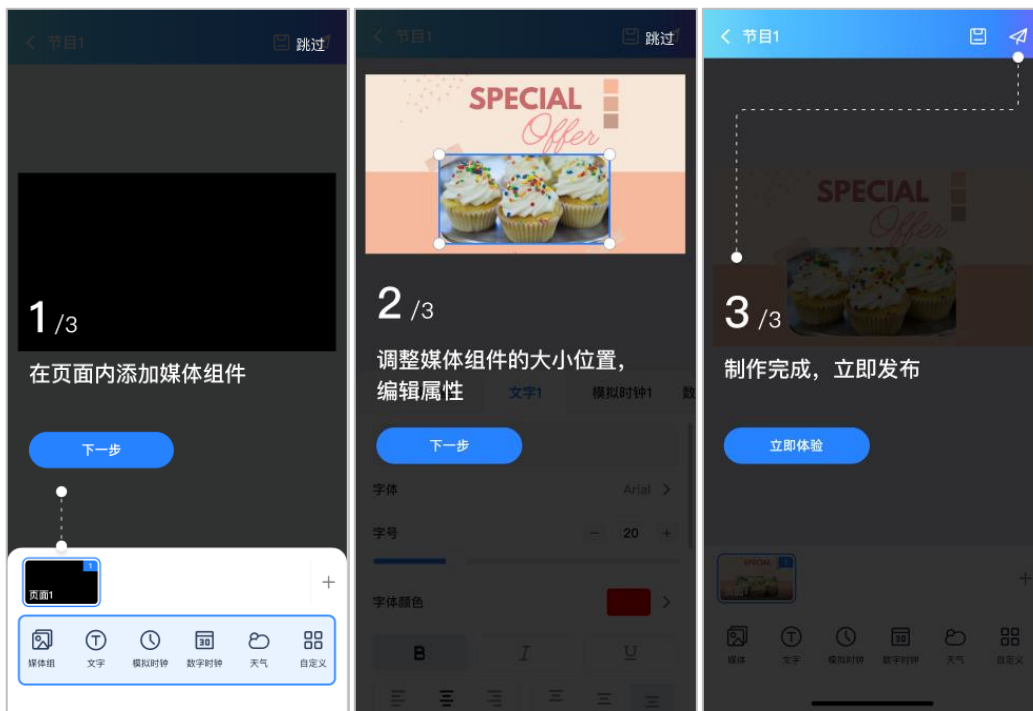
节目1 跳过

1 /3

在页面内添加媒体组件

下一步

1
页面1

+

媒体组 文字 模拟时钟 数字时钟 天气 自定义

节目1 跳过

SPECIAL Offer

2 /3

调整媒体组件的大小位置，编辑属性

文字1 模拟时钟1 数

下一步

字体 Arial

字号 − 20 +

字体颜色

B I U

节目1

SPECIAL Offer

3 /3

制作完成，立即发布

立即体验

1

+

媒体 文字 模拟时钟 数字时钟 天气 自定义